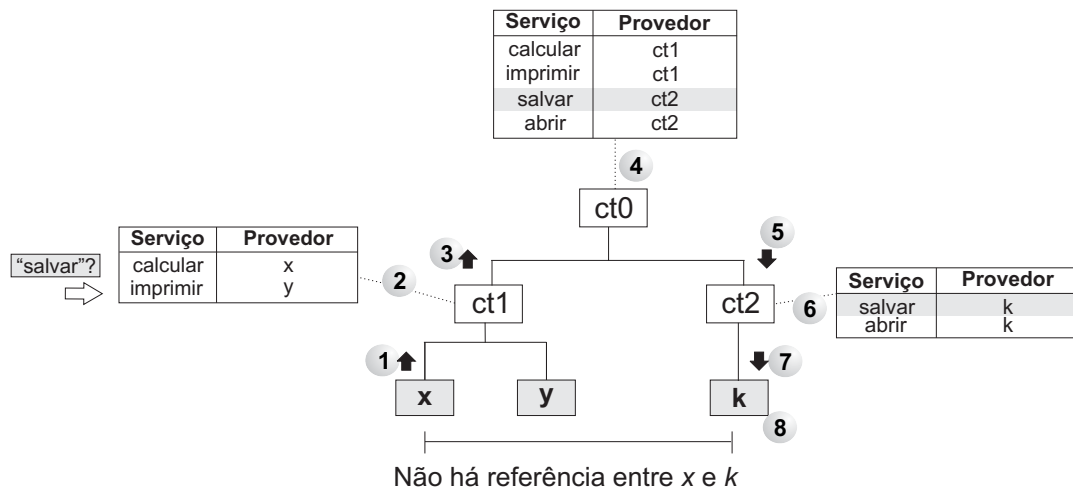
| Serviço | Provedor |
|---|---|
| calcular | ct1 |
| imprimir | ct1 |
| salvar | ct2 |
| abrir | ct2 |

4

ct0

3

5

"salvar"?

| Serviço | Provedor |
|---|---|
| calcular | x |
| imprimir | y |

2

ct1

ct2

6

| Serviço | Provedor |
|---|---|
| salvar | k |
| abrir | k |

1

7

x

y

k

8

Não há referência entre *x* e *k*